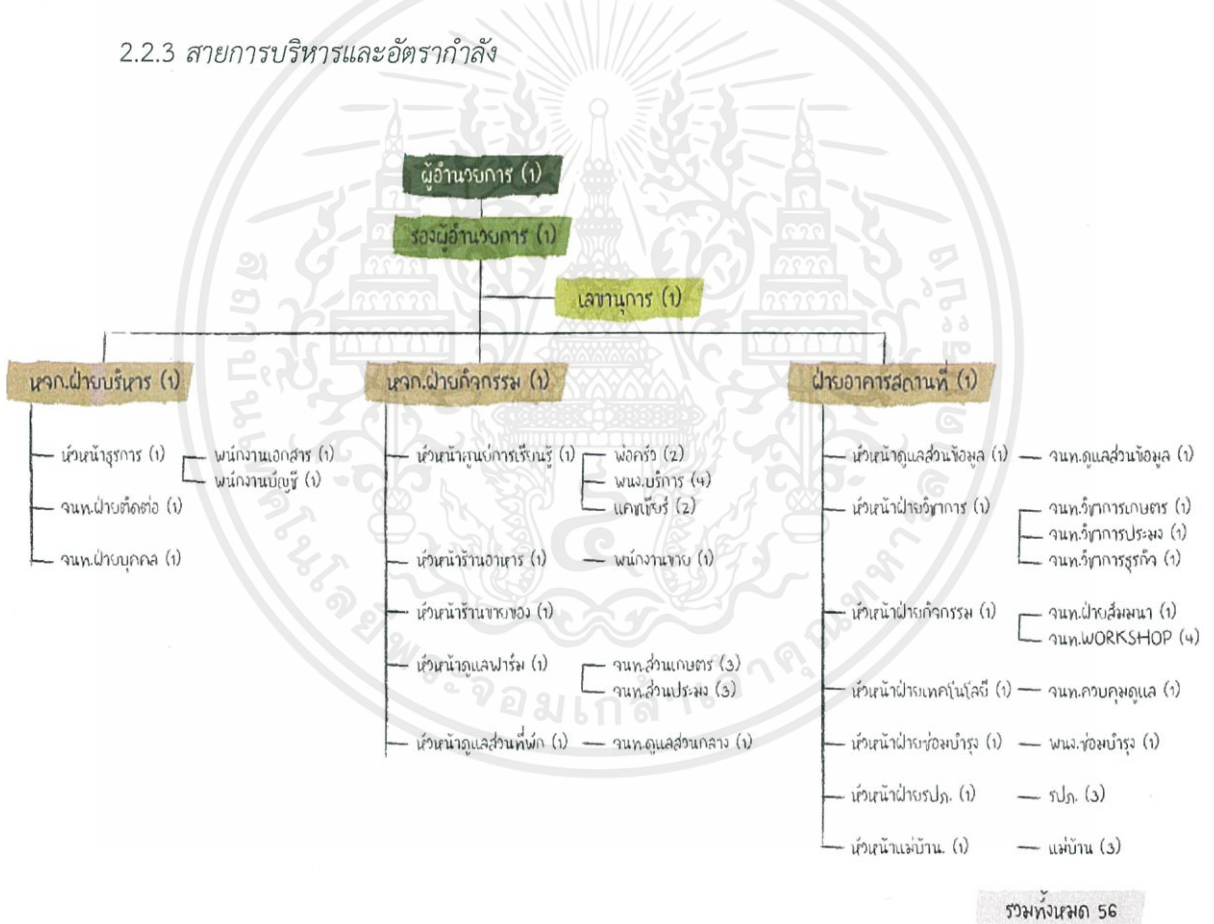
2.2.3 สายการบริหารและอัตรากำลัง

ผู้อำนวยการ (1)

รองผู้อำนวยการ (1)

เลขานุการ (1)

หจก.ฝ่ายบริหาร (1)

หัวหน้าธุรการ (1)

พนักงานเอกสาร (1)

พนักงานบัญชี (1)

จนท.ฝ่ายติดต่อ (1)

จนท.ฝ่ายบุคคล (1)

หจก.ฝ่ายกิจกรรม (1)

หัวหน้าศูนย์การเรียนรู้ (1)

พ่อครัว (2)

พนง.บริการ (4)

แคชเชียร์ (2)

หัวหน้าร้านอาหาร (1)

พนักงานขาย (1)

หัวหน้าร้านขายของ (1)

หัวหน้าดูแลฟาร์ม (1)

จนท.ส่วนเกษตร (3)

จนท.ส่วนประมง (3)

หัวหน้าดูแลส่วนที่พัก (1)

จนท.ดูแลส่วนกลาง (1)

ฝ่ายอาคารสถานที่ (1)

หัวหน้าดูแลส่วนข้อมูล (1)

จนท.ดูแลส่วนข้อมูล (1)

หัวหน้าฝ่ายวิชาการ (1)

จนท.วิชาการเกษตร (1)

จนท.วิชาการประมง (1)

จนท.วิชาการธุรกิจ (1)

หัวหน้าฝ่ายกิจกรรม (1)

จนท.ฝ่ายสัมมนา (1)

จนท.WORKSHOP (4)

หัวหน้าฝ่ายเทคโนโลยี (1)

จนท.ควบคุมดูแล (1)

หัวหน้าฝ่ายซ่อมบำรุง (1)

พนง.ซ่อมบำรุง (1)

หัวหน้าฝ่ายรปภ. (1)

รปภ. (3)

หัวหน้าแม่บ้าน. (1)

แม่บ้าน (3)

รวมทั้งหมด 56